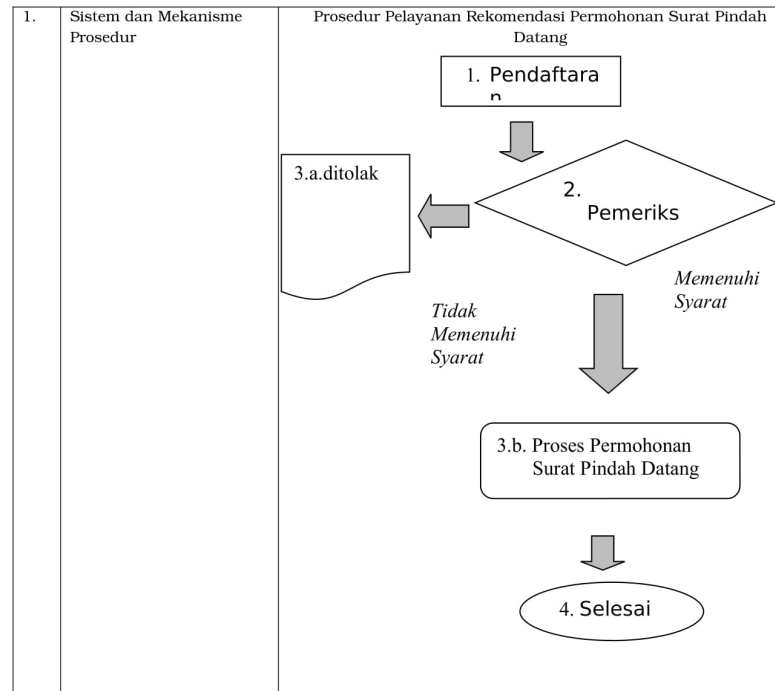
| 1. | Sistem dan Mekanisme Prosedur | Prosedur Pelayanan Rekomendasi Permohonan Surat Pindah Datang |
|---|---|---|

1. Pendaftara n

3.a.ditolak

2. Pemeriks

Memenuhi Syarat

Tidak Memenuhi Syarat

3.b. Proses Permohonan Surat Pindah Datang

4. Selesai